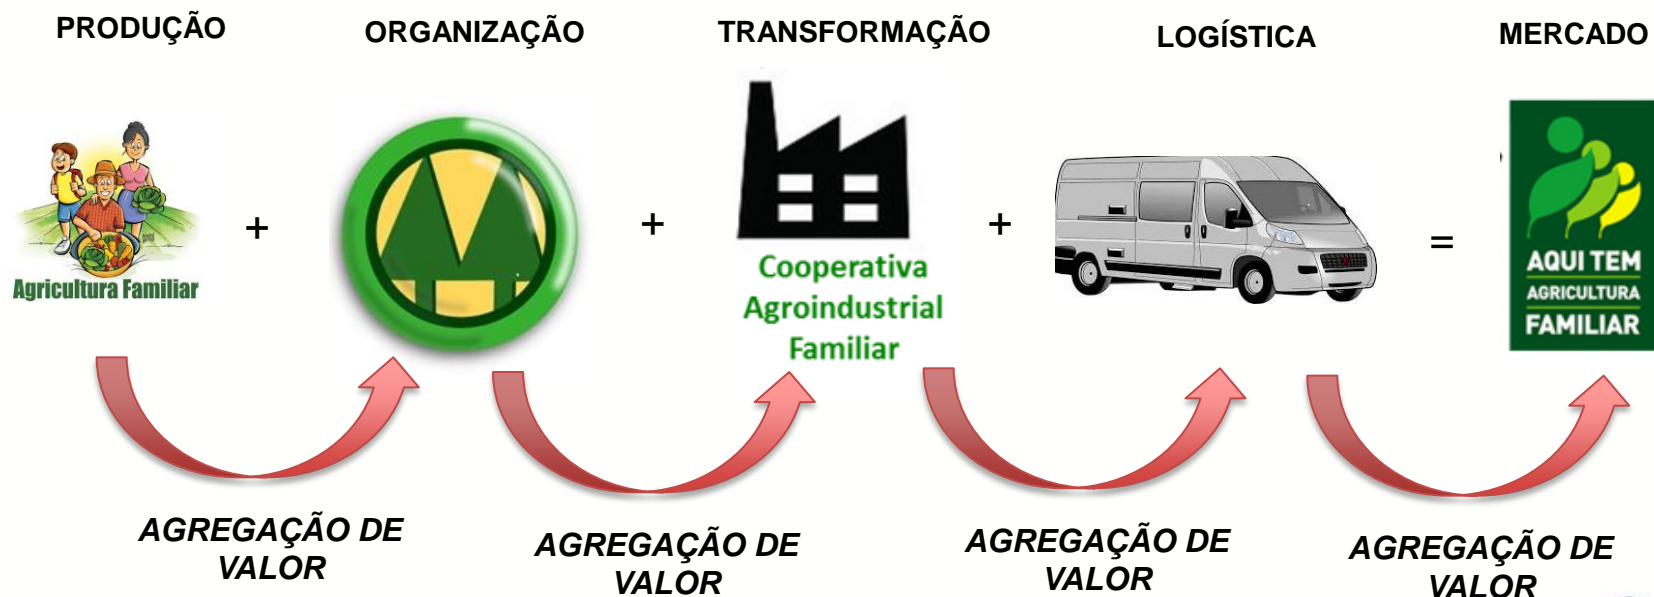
PRODUÇÃO ORGANIZAÇÃO TRANSFORMAÇÃO LOGÍSTICA MERCADO

Agricultura Familiar + + Cooperativa Agroindustrial Familiar + = AQUI TEM AGRICULTURA FAMILIAR

AGREGAÇÃO DE VALOR

AGREGAÇÃO DE VALOR

AGREGAÇÃO DE VALOR

AGREGAÇÃO DE VALOR